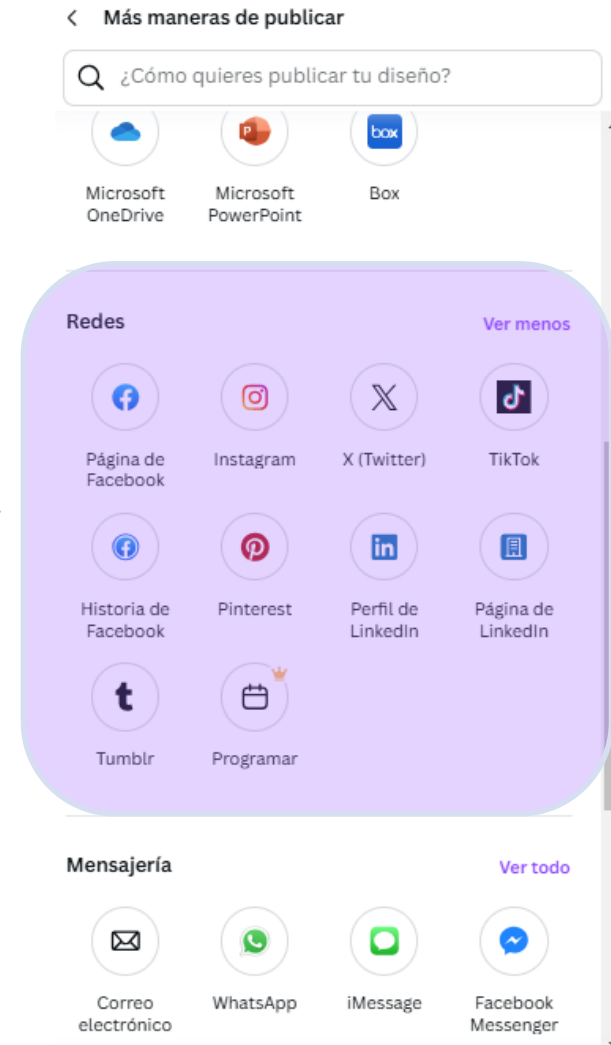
Más maneras de publicar

¿Cómo quieres publicar tu diseño?

Microsoft OneDrive
Microsoft PowerPoint
box
Box

Redes
Ver menos

Página de Facebook
Instagram
X (Twitter)
TikTok
Historia de Facebook
Pinterest
Perfil de LinkedIn
Página de LinkedIn
Tumblr
Programar

Mensajería
Ver todo

Correo electrónico
WhatsApp
iMessage
Facebook Messenger